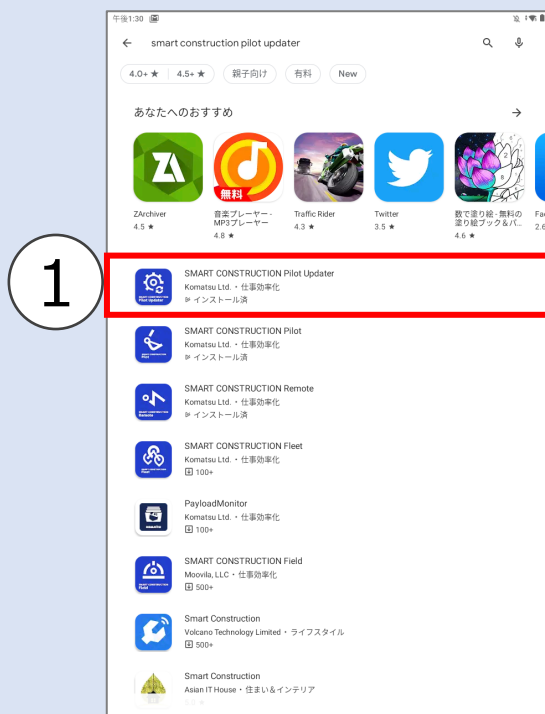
午後1:30

smart construction pilot updater

4.0+ ★ | 4.5+ ★ | 親子向け | 有料 | New

あなたへのおすすめ

ZArchiver
4.5 ★

無料
音楽プレーヤー - MP3プレーヤー
4.8 ★

Traffic Rider
4.3 ★

Twitter
3.5 ★

数で塗り絵 - 無料の塗り絵ブック＆パ...
4.6 ★

Fa
2.6

1

SMART CONSTRUCTION Pilot Updater
Komatsu Ltd. • 仕事効率化
インストール済

SMART CONSTRUCTION Pilot
Komatsu Ltd. • 仕事効率化
インストール済

SMART CONSTRUCTION Remote
Komatsu Ltd. • 仕事効率化
インストール済

SMART CONSTRUCTION Fleet
Komatsu Ltd. • 仕事効率化
100+

PayloadMonitor
Komatsu Ltd. • 仕事効率化
100+

SMART CONSTRUCTION Field
Moovila, LLC • 仕事効率化
500+

Smart Construction
Volcano Technology Limited • ライフスタイル
500+

Smart Construction
Asian IT House • 住まい＆インテリア
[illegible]